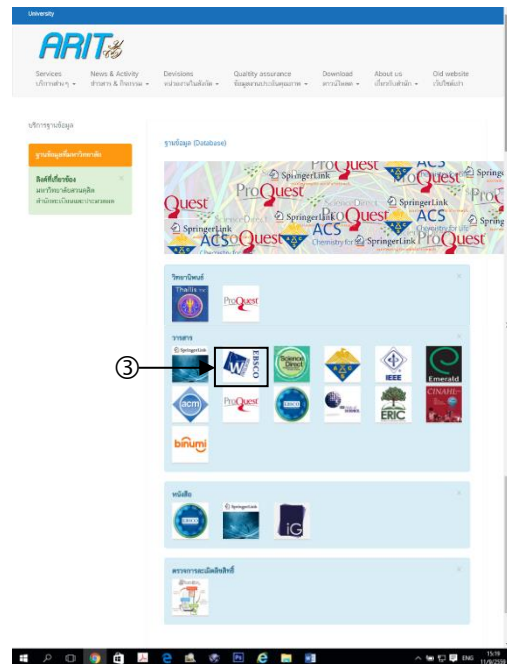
University

ARIT

Services
บริการสำหรับ ▾

News & Activity
ข่าวสาร & กิจกรรม ▾

Devisions
หน่วยงานในสังกัด ▾

Quality assurance
ข้อมูลการประกันคุณภาพ ▾

Download
ดาวน์โหลด ▾

About us
เกี่ยวกับสำนัก ▾

Old website
เว็บไซต์เก่า

บริการฐานข้อมูล

ฐานข้อมูลเพื่อการวิจัย

ลิงค์ที่เกี่ยวข้อง
มหาวิทยาลัยสวนดุสิต
สำนักวิทยบริการและเทคโนโลยีสารสนเทศ

ฐานข้อมูล (Database)

ProQuest ACS SpringerLink ScienceDirect ProQuest ACS SpringerLink ProQuest ACS Chemistry for Life SpringerLink ProQuest

วิทยานิพนธ์

Thailis

ProQuest

วารสาร

③

SpringerLink

EBSCO

ScienceDirect

IEEE

Emerald

acm

ProQuest

EBSCO

ERIC

CINAHL

biNumi

หนังสือ

EBSCO

SpringerLink

iG

ตรวจการละเมิดลิขสิทธิ์

ENG 15:19 11/9/2558